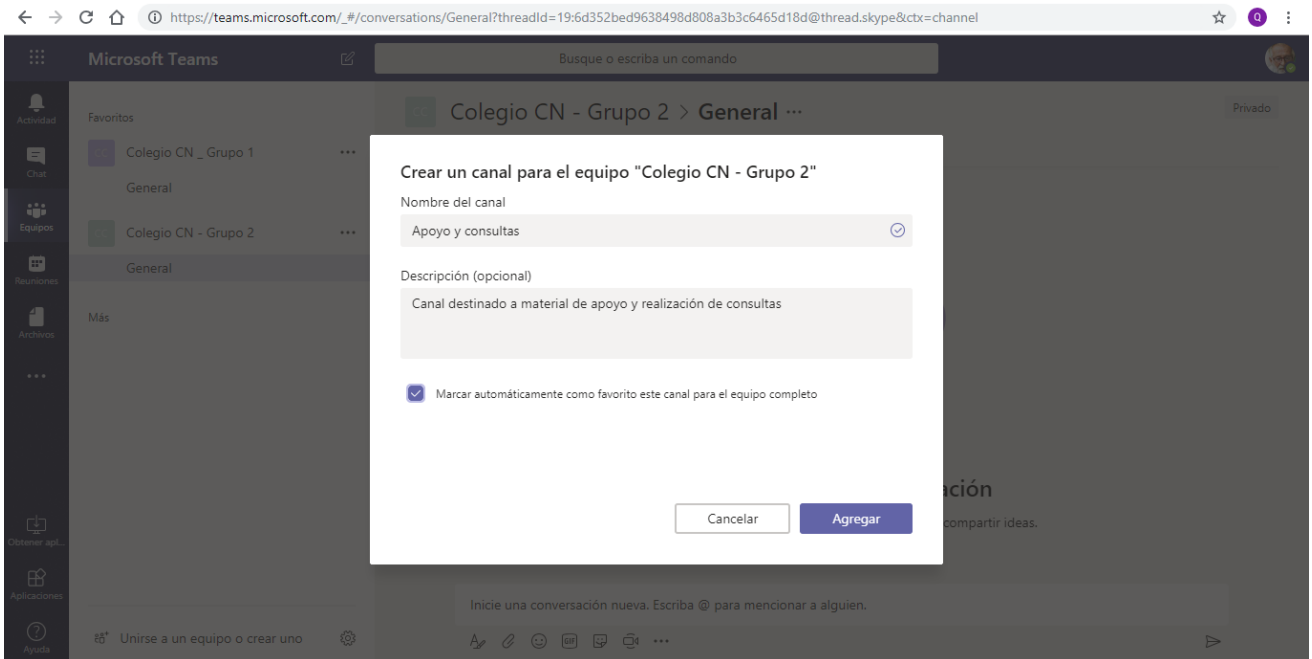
https://teams.microsoft.com/_#/conversations/General?threadId=19:6d352bed9638498d808a3b3c6465d18d@thread.skype&ctx=channel

Microsoft Teams

Busque o escriba un comando

Actividad

Chat

Equipos

Reuniones

Archivos

...

Obtener apl...

Aplicaciones

Ayuda

Favoritos

Colegio CN _ Grupo 1 ...

General

Colegio CN - Grupo 2 ...

General

Más

Unirse a un equipo o crear uno

Colegio CN - Grupo 2 > General ···

Privado

Crear un canal para el equipo "Colegio CN - Grupo 2"

Nombre del canal

Apoyo y consultas

Descripción (opcional)

Canal destinado a material de apoyo y realización de consultas

Marcar automáticamente como favorito este canal para el equipo completo

Cancelar

Agregar

ación

compartir ideas.

Inicie una conversación nueva. Escriba @ para mencionar a alguien.